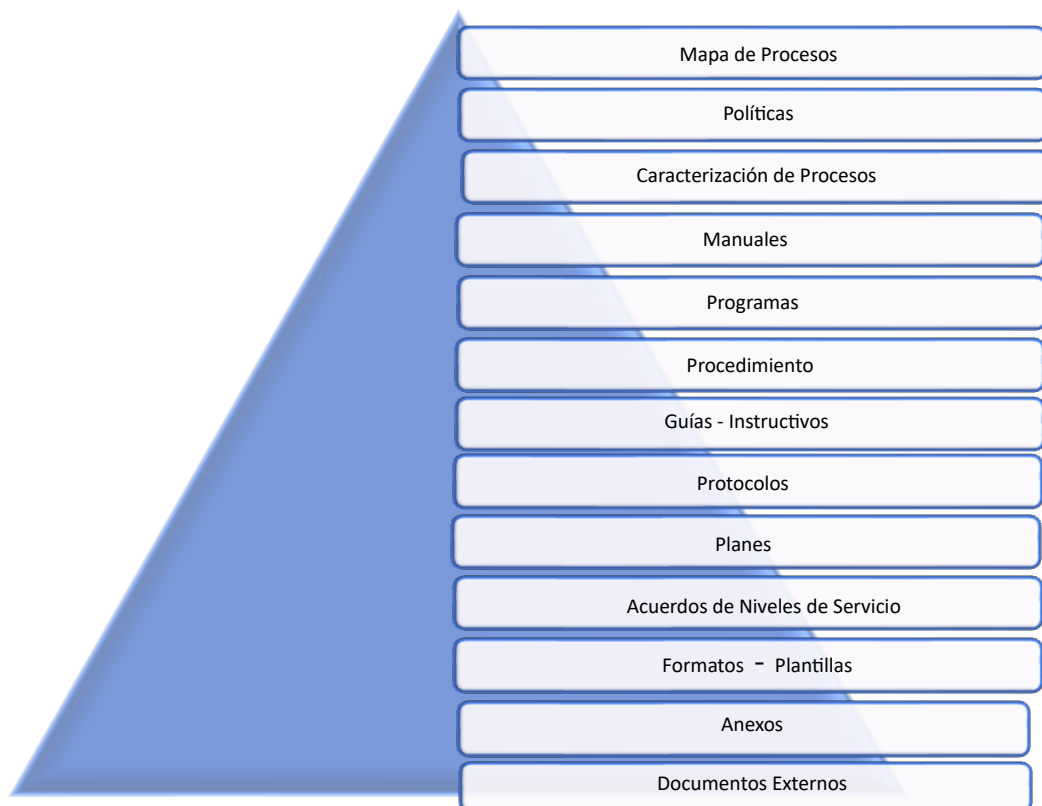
Mapa de Procesos

Políticas

Caracterización de Procesos

Manuales

Programas

Procedimiento

Guías - Instructivos

Protocolos

Planes

Acuerdos de Niveles de Servicio

Formatos - Plantillas

Anexos

Documentos Externos